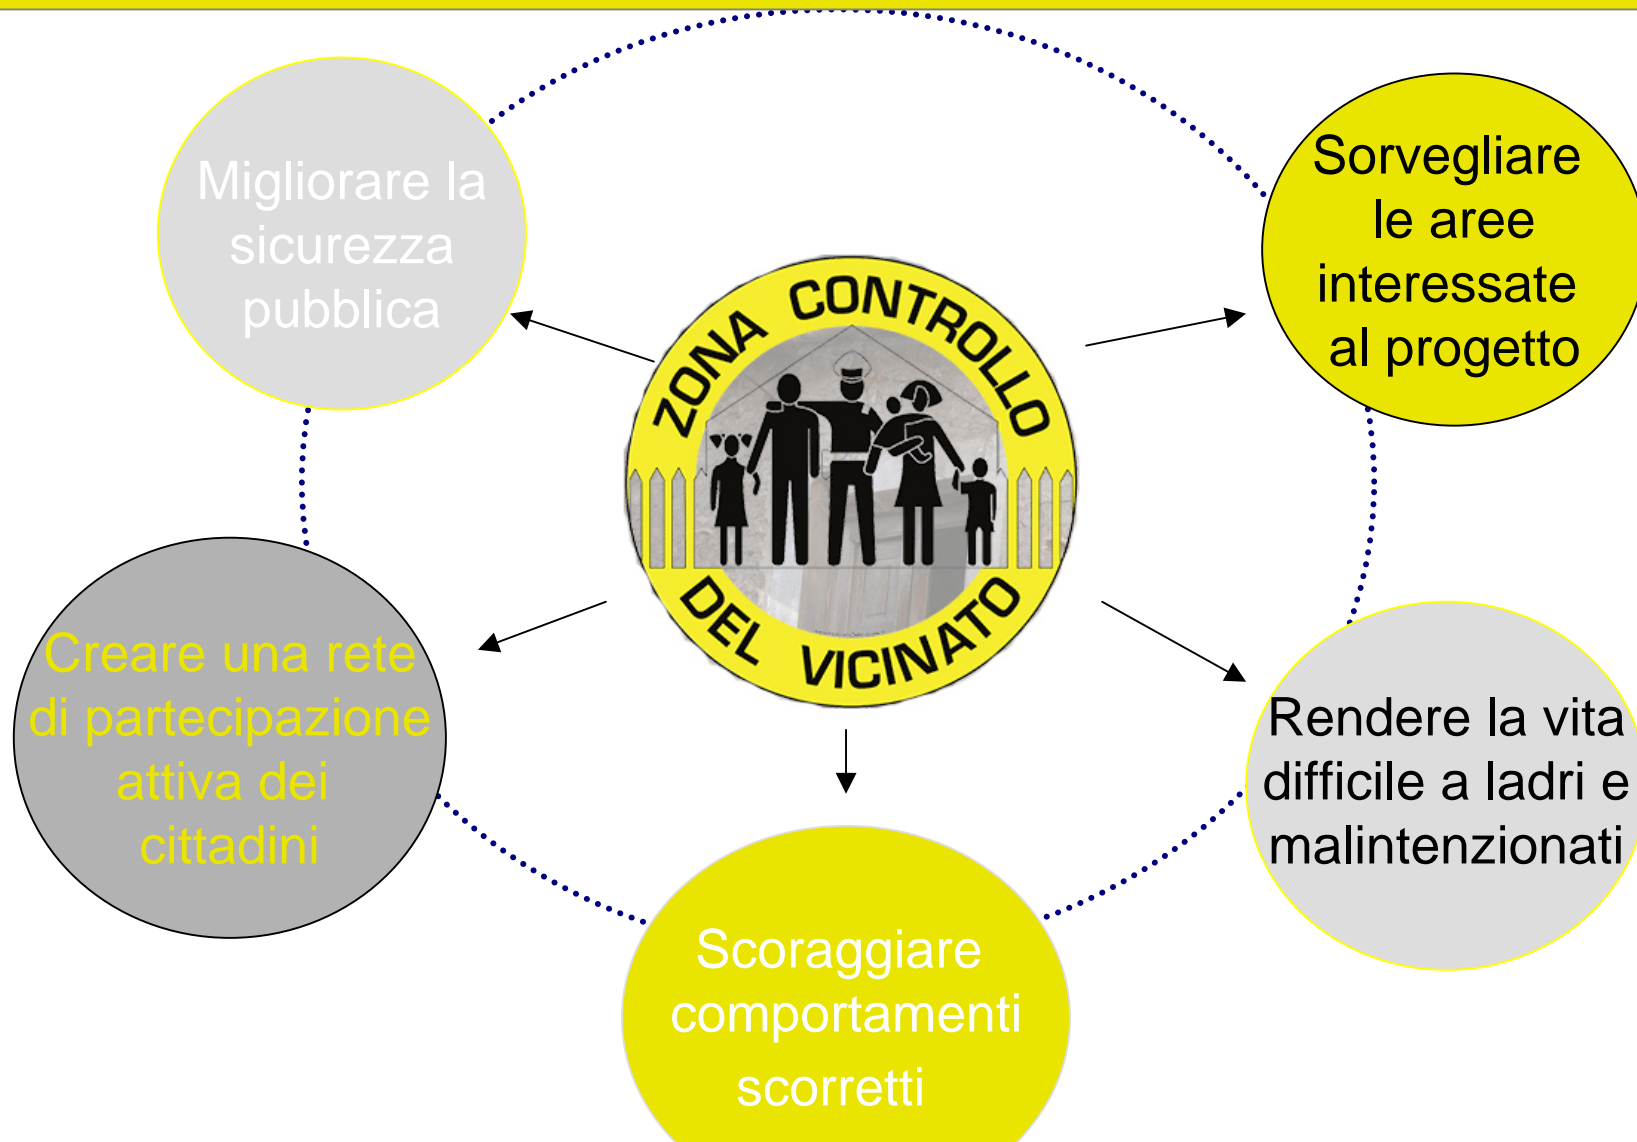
Migliorare la sicurezza pubblica

Sorvegliare le aree interessate al progetto

ZONA CONTROLLO DEL VICINATO

Creare una rete di partecipazione attiva dei cittadini

Rendere la vita difficile a ladri e malintenzionati

Scoraggiare comportamenti scorretti